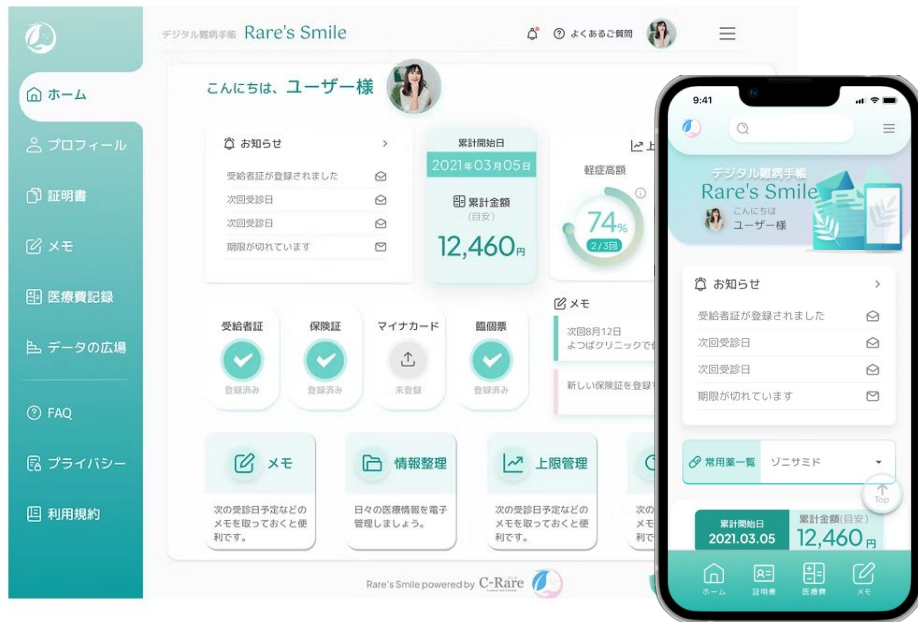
デジタル難病手帳 Rare's Smile

よくあるご質問

ホーム
プロフィール
証明書
メモ
医療費記録
データの広場
FAQ
プライバシー
利用規約

こんにちは、ユーザー様

お知らせ
受給者証が登録されました
次回受診日
次回受診日
期限が切れています

累計開始日
2021年03月05日
累計金額
(目安)
12,460円

軽症高額
74%
2/3回

受給者証
登録済み
保険証
登録済み
マイナカード
未登録
臨個票
登録済み

メモ
次回8月12日
よつばクリニックで
新しい保険証を登録

メモ
次の受診日予定などのメモを取っておくと便利です。

情報整理
日々の医療情報を電子管理しましょう。

上限管理
次の受診日予定などのメモを取っておくと便利です。

次の

Rare's Smile powered by C-Rare

9:41
デジタル難病手帳
Rare's Smile
こんにちは
ユーザー様

お知らせ
受給者証が登録されました
次回受診日
次回受診日
期限が切れています

常用薬一覧 ゾニサミド

Top

累計開始日
2021.03.05
累計金額(目安)
12,460円

ホーム
証明書
医療費
メモ